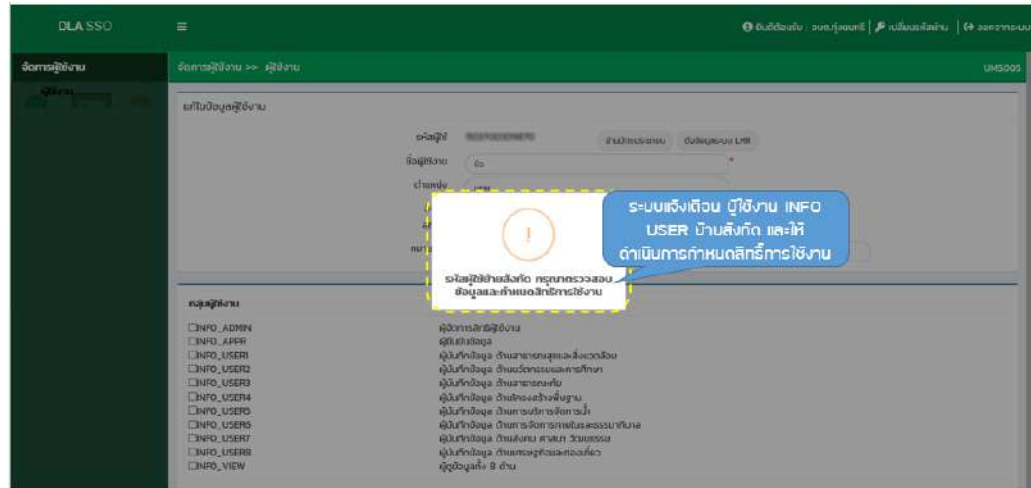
DLA SSO

ยินดีต้อนรับ : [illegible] | เปลี่ยนรหัสผ่าน | ออกจากระบบ

จัดการผู้ใช้งาน

ผู้ใช้งาน

จัดการผู้ใช้งาน >> ผู้ใช้งาน

UMS005

แก้ไขข้อมูลผู้ใช้งาน

รหัสผู้ใช้ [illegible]

ข้อมูลทะเบียน

ข้อมูลระบบ LHR

ชื่อผู้ใช้งาน

ตำแหน่ง

หน่ว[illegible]

ระบบแจ้งเตือน ผู้ใช้งาน INFO USER ย้ายสังกัด และให้ดำเนินการกำหนดสิทธิ์การใช้งาน

!

ระบบผู้ใช้ย้ายสังกัด กรุณาตรวจสอบข้อมูลและกำหนดสิทธิ์การใช้งาน

กลุ่มผู้ใช้งาน

| | |
|---|---|
| ☐INFO_ADMIN | ผู้จัดการสิทธิ์ผู้ใช้งาน |
| ☐INFO_APPR | ผู้อนุมัติข้อมูล |
| ☐INFO_USER1 | ผู้บันทึกข้อมูล ด้านสาธารณสุขและสิ่งแวดล้อม |
| ☐INFO_USER2 | ผู้บันทึกข้อมูล ด้านนวัตกรรมและการศึกษา |
| ☐INFO_USER3 | ผู้บันทึกข้อมูล ด้านสาธารณภัย |
| ☐INFO_USER4 | ผู้บันทึกข้อมูล ด้านโครงสร้างพื้นฐาน |
| ☐INFO_USER5 | ผู้บันทึกข้อมูล ด้านการบริหารจัดการน้ำ |
| ☐INFO_USER6 | ผู้บันทึกข้อมูล ด้านการจัดการทรัพยากรและธรรมาภิบาล |
| ☐INFO_USER7 | ผู้บันทึกข้อมูล ด้านสังคม ศาสนา วัฒนธรรม |
| ☐INFO_USER8 | ผู้บันทึกข้อมูล ด้านเศรษฐกิจและท่องเที่ยว |
| ☐INFO_VIEW | ผู้ดูข้อมูลทั้ง 8 ด้าน |